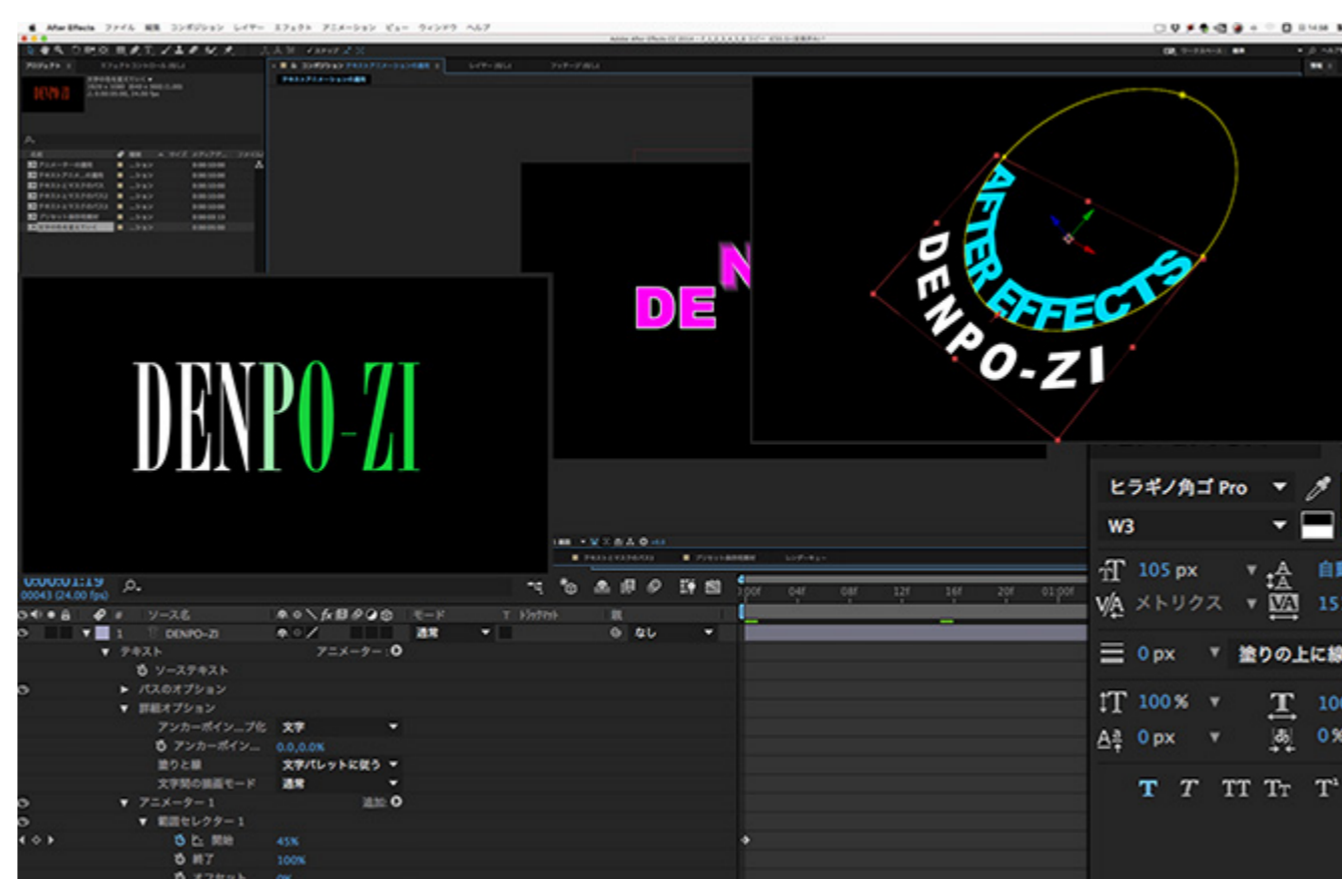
After Effects ファイル 編集 コンポジション レイヤー エフェクト アニメーション ビュー ウィンドウ ヘルプ

プロジェクト

DENPO-ZI

NI
DE

AFTER EFFECTS
DENPO-ZI

DENPO-ZI

0:00:01:19
00043 (24.00 fps)

ソース名
モード
T トラックマット
親

1 DENPO-ZI
通常
なし

テキスト
アニメーター : ●
ソーステキスト
パスのオプション
詳細オプション
アンカーポイン...プ化 文字
アンカーポイン... 0.0,0.0%
塗りと線 文字パレットに従う
文字間の描画モード 通常
アニメーター 1
追加: ●
範囲セレクター 1
開始 45%
終了 100%
オフセット 0%

00f 04f 08f 12f 16f 20f 01:00f

ヒラギノ角ゴ Pro
W3
105 px
自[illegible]
メトリクス
15
0 px
塗りの上に線
100 %
10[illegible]
0 px
0 %
T T TT Tr T¹